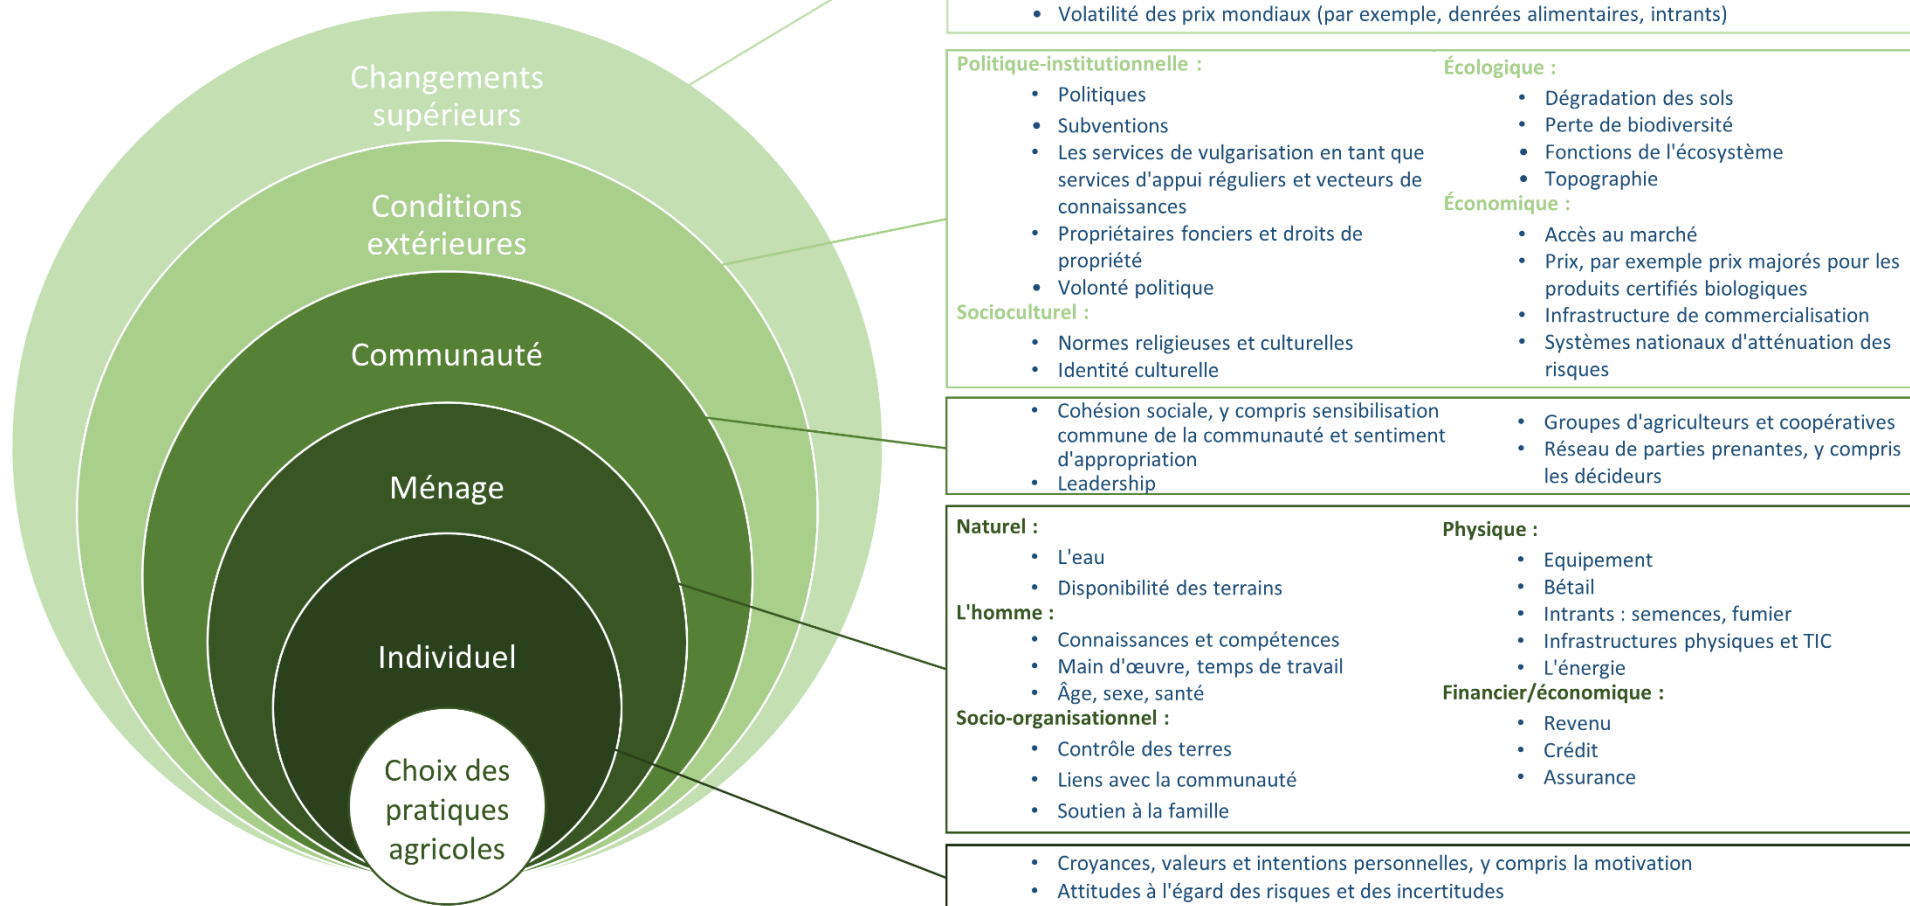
Changements supérieurs

Conditions extérieures

Communauté

Ménage

Individuel

Choix des pratiques agricoles

• Volatilité des prix mondiaux (par exemple, denrées alimentaires, intrants)

Politique-institutionnelle :
• Politiques
• Subventions
• Les services de vulgarisation en tant que services d'appui réguliers et vecteurs de connaissances
• Propriétaires fonciers et droits de propriété
• Volonté politique
Socioculturel :
• Normes religieuses et culturelles
• Identité culturelle

Écologique :
• Dégradation des sols
• Perte de biodiversité
• Fonctions de l'écosystème
• Topographie
Économique :
• Accès au marché
• Prix, par exemple prix majorés pour les produits certifiés biologiques
• Infrastructure de commercialisation
• Systèmes nationaux d'atténuation des risques

• Cohésion sociale, y compris sensibilisation commune de la communauté et sentiment d'appropriation
• Leadership

• Groupes d'agriculteurs et coopératives
• Réseau de parties prenantes, y compris les décideurs

Naturel :
• L'eau
• Disponibilité des terrains
L'homme :
• Connaissances et compétences
• Main d'œuvre, temps de travail
• Âge, sexe, santé
Socio-organisationnel :
• Contrôle des terres
• Liens avec la communauté
• Soutien à la famille

Physique :
• Equipement
• Bétail
• Intrants : semences, fumier
• Infrastructures physiques et TIC
• L'énergie
Financier/économique :
• Revenu
• Crédit
• Assurance

• Croyances, valeurs et intentions personnelles, y compris la motivation
• Attitudes à l'égard des risques et des incertitudes